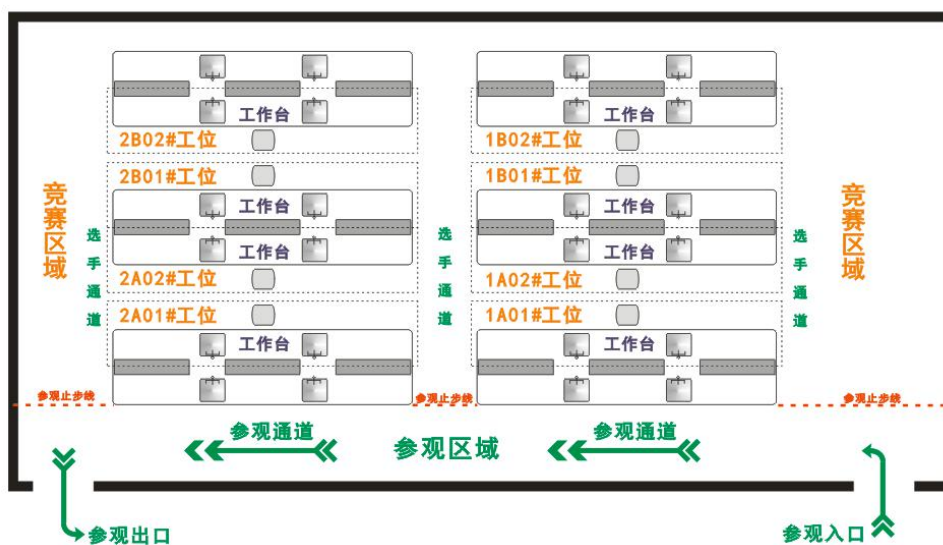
竞赛区域

选手通道

工作台
工作台
2B02#工位
2B01#工位
工作台
工作台
2A02#工位
2A01#工位
工作台

选手通道

工作台
工作台
1B02#工位
1B01#工位
工作台
工作台
1A02#工位
1A01#工位
工作台

选手通道

竞赛区域

参观止步线
参观止步线
参观止步线

参观通道
参观区域
参观通道

参观出口
参观入口